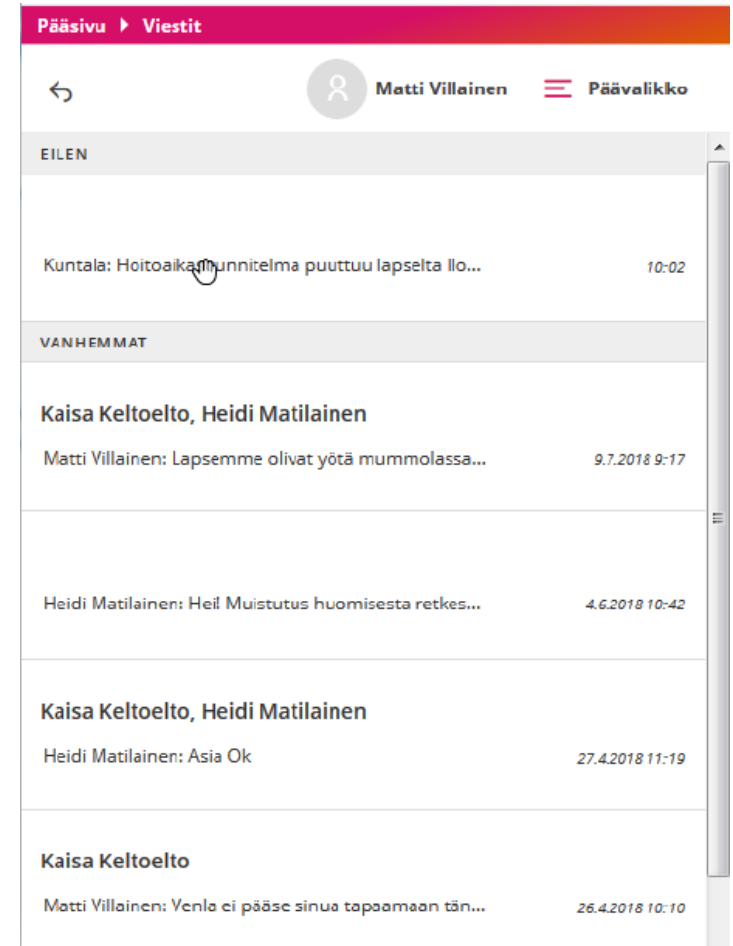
Pääsivu ▸ Viestit

Matti Villainen

Päävalikko

EILEN

Kuntala: Hoitoaika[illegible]unnitelma puuttuu lapselta Ilo...

10:02

VANHEMMAT

Kaisa Keltoelto, Heidi Matilainen

Matti Villainen: Lapsemme olivat yötä mummolassa...

9.7.2018 9:17

Heidi Matilainen: Hei! Muistutus huomisesta retkes...

4.6.2018 10:42

Kaisa Keltoelto, Heidi Matilainen

Heidi Matilainen: Asia Ok

27.4.2018 11:19

Kaisa Keltoelto

Matti Villainen: Venla ei pääse sinua tapaamaan tän...

26.4.2018 10:10